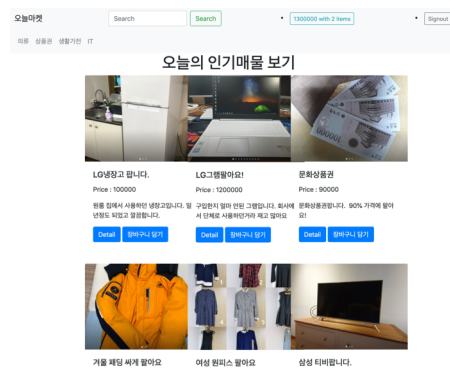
오늘마켓

Search

Search

1300000 with 2 Items

Signout

의류 상품권 생활가전 IT

오늘의 인기매물 보기

LG냉장고 팝니다.

Price : 100000

원룸 집에서 사용하던 냉장고입니다. 밀 냉장도 되었고 깔끔합니다.

Detail 장바구니 담기

LG그램팔아요!

Price : 1200000

구입한지 얼마 안된 그램입니다. 회사에서 단체로 사용하던거라 재고 많아요

Detail 장바구니 담기

문화상품권

Price : 90000

문화상품권팝니다. 90% 가격에 팔아요!

Detail 장바구니 담기

겨울 패딩 싸게 팔아요

여성 원피스 팔아요

삼성 티비팝니다.